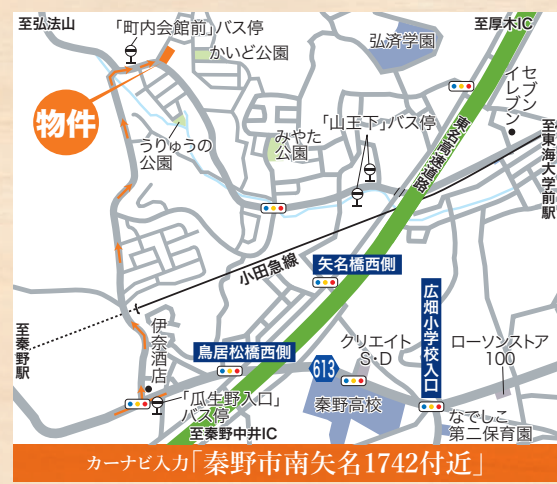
至弘法山

「町内会館前」バス停

かいど公園

至厚木IC

弘済学園

物件

イセブン-レブン

うりゅうの公園

東名高速道路

みやた公園

「山王下」バス停

至東海大学前駅

小田急線

矢名橋西側

広畑小学校入口

至秦野駅

伊奈酒店

鳥居松橋西側

クリエイトS・D

ローソンストア100

613

「瓜生野入口」バス停

秦野高校

なでしこ第二保育園

至秦野中井IC

カーナビ入力「秦野市南矢名1742付近」